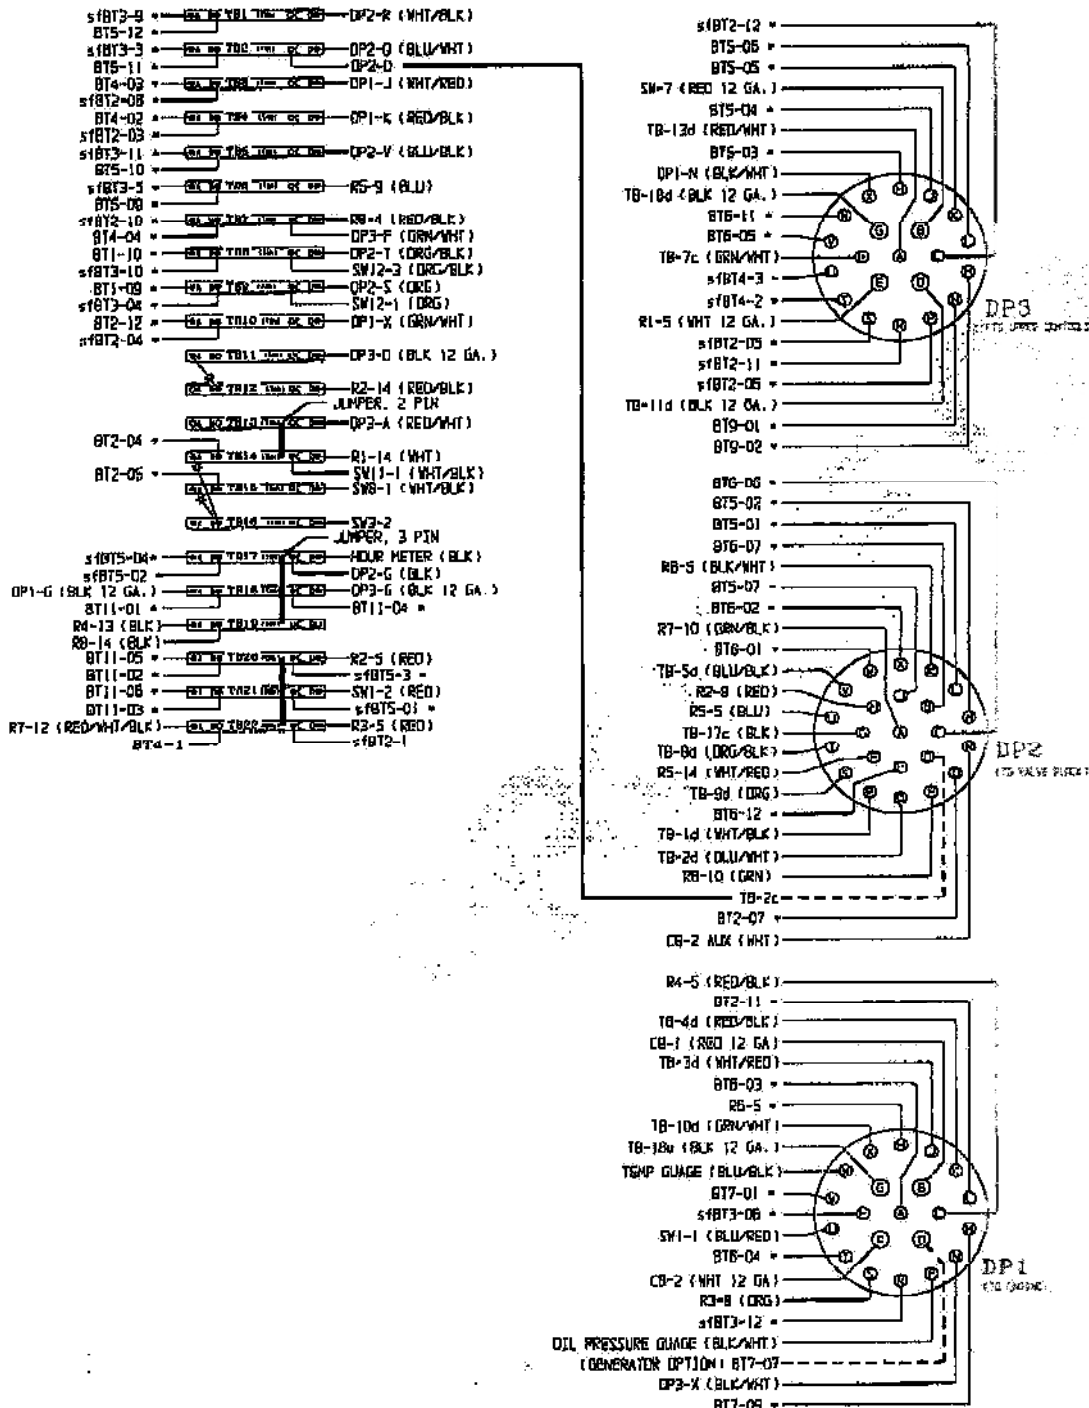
sfBT3-9 — TB1 — DP2-R (WHT/BLK)
BT5-12
sfBT3-3 — TB2 — DP2-D (BLU/WHT)
BT5-11 — DP2-D
BT4-03 — TB3 — DP1-J (WHT/RED)
sfBT2-08
BT4-02 — TB4 — DP1-K (RED/BLK)
sfBT2-03
sfBT3-11 — TB5 — DP2-V (BLU/BLK)
BT5-10
sfBT3-5 — TB6 — R5-9 (BLU)
BT5-08
sfBT2-10 — TB7 — R8-4 (RED/BLK)
BT4-04 — DP3-F (GRN/WHT)
BT1-10 — TB8 — DP2-T (ORG/BLK)
sfBT3-10 — SW12-3 (ORG/BLK)
BT5-09 — TB9 — DP2-S (ORG)
sfBT3-04 — SW12-1 (ORG)
BT2-12 — TB10 — DP1-X (GRN/WHT)
sfBT2-04
TB11 — DP3-D (BLK 12 GA.)
TB12 — R2-14 (RED/BLK)
JUMPER, 2 PIN
TB13 — DP3-A (RED/WHT)
BT2-04
TB14 — R1-14 (WHT)
BT2-05 — SW11-1 (WHT/BLK)
TB15 — SW8-1 (WHT/BLK)
TB16 — SW3-2
JUMPER, 3 PIN
sfBT5-04 — TB17 — HOUR METER (BLK)
sfBT5-02 — DP2-G (BLK)
DP1-G (BLK 12 GA.) — TB18 — DP3-G (BLK 12 GA.)
BT11-01 — BT11-04
R4-13 (BLK) — TB19
R8-14 (BLK)
BT11-05 — TB20 — R2-5 (RED)
BT11-02 — sfBT5-3
BT11-06 — TB21 — SW1-2 (RED)
BT11-03 — sfBT5-01
R7-12 (RED/WHT/BLK) — TB22 — R3-5 (RED)
BT4-1 — sfBT2-1

sfBT2-12
BT5-06
BT5-05
SW-7 (RED 12 GA.)
BT5-04
TB-13d (RED/WHT)
BT5-03
DP1-N (BLK/WHT)
TB-18d (BLK 12 GA.)
BT6-11
BT6-05
TB-7c (GRN/WHT)
sfBT4-3
sfBT4-2
R1-5 (WHT 12 GA.)
sfBT2-05
sfBT2-11
sfBT2-06
TB-11d (BLK 12 GA.)
BT9-01
BT9-02
DP3

BT6-08
BT5-02
BT5-01
BT6-07
R8-5 (BLK/WHT)
BT5-07
BT6-02
R7-10 (GRN/BLK)
BT6-01
TB-5d (BLU/BLK)
R2-9 (RED)
R5-5 (BLU)
TB-17c (BLK)
TB-8d (ORG/BLK)
R5-14 (WHT/RED)
TB-9d (ORG)
BT6-12
TB-1d (WHT/BLK)
TB-2d (BLU/WHT)
R8-10 (GRN)
TB-2c
BT2-07
CB-2 AUX (WHT)
DP2

R4-5 (RED/BLK)
BT2-11
TB-4d (RED/BLK)
CB-1 (RED 12 GA)
TB-3d (WHT/RED)
BT6-03
R6-5
TB-10d (GRN/WHT)
TB-18a (BLK 12 GA.)
TEMP GUAGE (BLU/BLK)
BT7-01
sfBT3-08
SW1-1 (BLU/RED)
BT6-04
CB-2 (WHT 12 GA)
R3-8 (ORG)
sfBT3-12
OIL PRESSURE GUAGE (BLK/WHT)
(GENERATOR OPTION) BT7-07
DP3-X (BLK/WHT)
BT7-09
DP1